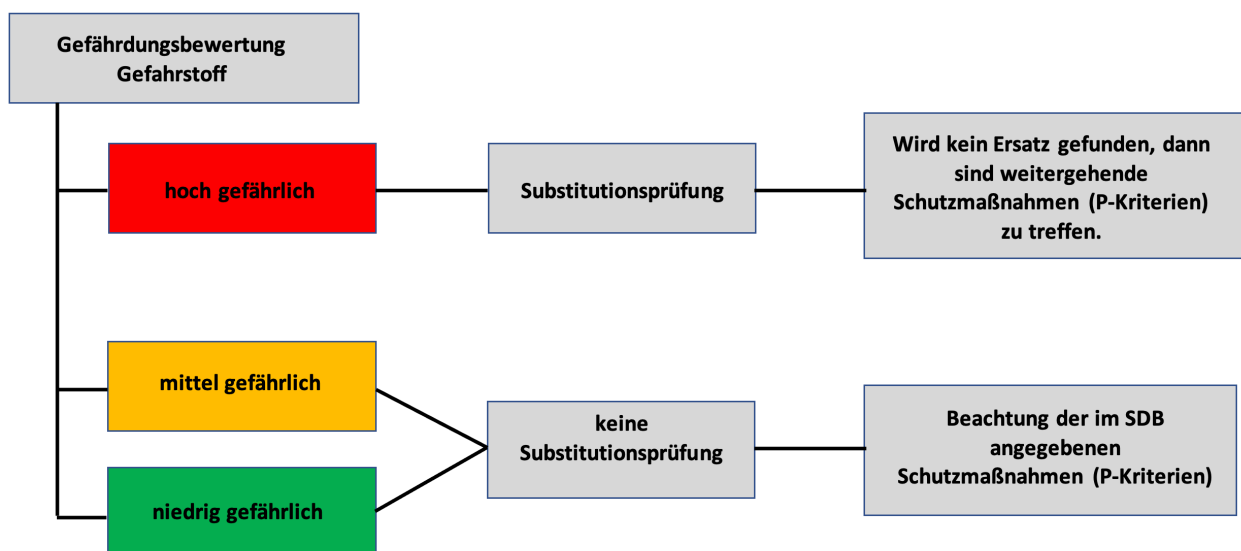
Gefährdungsbewertung Gefahrstoff

hoch gefährlich

Substitutionsprüfung

Wird kein Ersatz gefunden, dann sind weitergehende Schutzmaßnahmen (P-Kriterien) zu treffen.

mittel gefährlich

niedrig gefährlich

keine Substitutionsprüfung

Beachtung der im SDB angegebenen Schutzmaßnahmen (P-Kriterien)